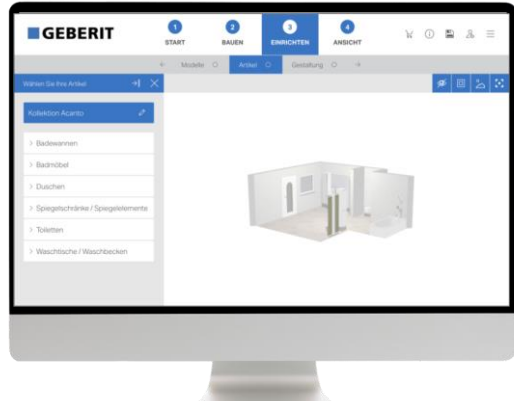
GEBERIT

1 START
2 BAUEN
3 EINRICHTEN
4 ANSICHT

Modelle
Artikel
Gestaltung

Wählen Sie Ihre Artikel

Kollektion Acanto

> Badewannen
> Badmöbel
> Duschen
> Spiegelschränke / Spiegelelemente
> Toiletten
> Waschtische / Waschbecken